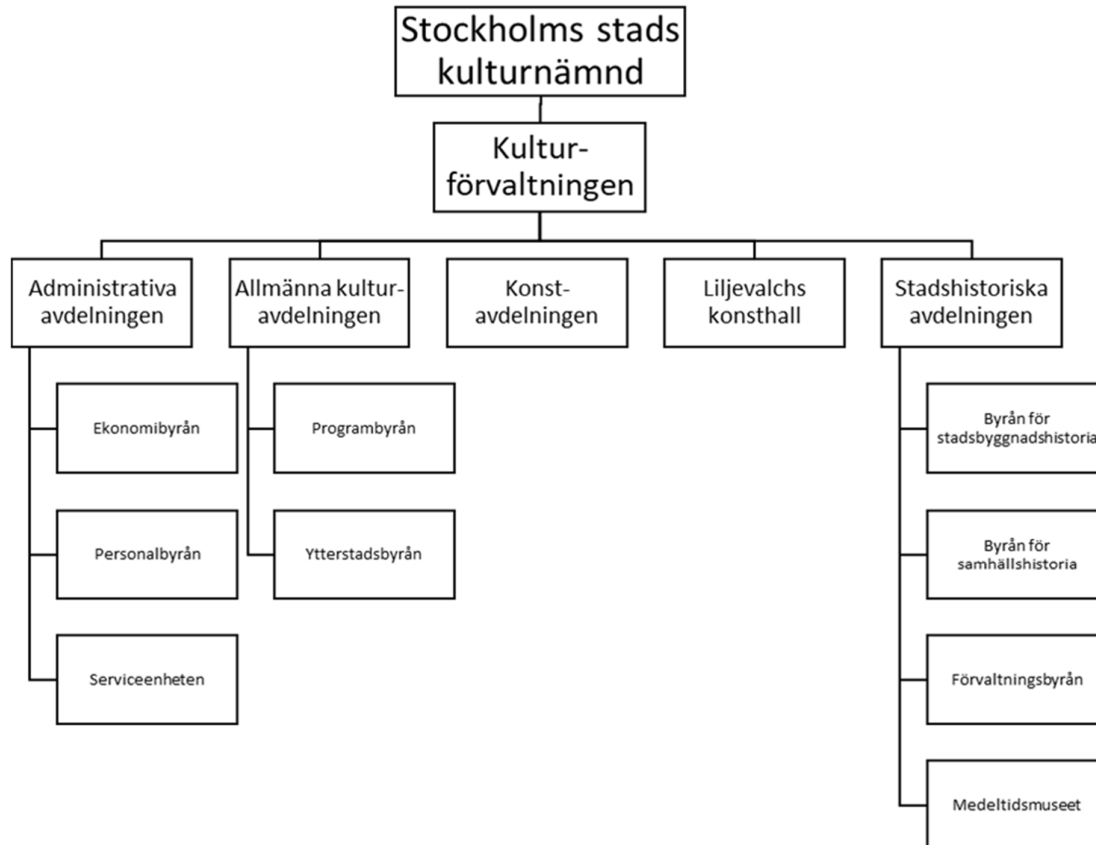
Stockholms stads kulturnämnd

Kulturförvaltningen

Administrativa avdelningen

Allmänna kulturavdelningen

Konstavdelningen

Liljevalchs konsthall

Stadshistoriska avdelningen

Ekonomibyrån

Personalbyrån

Serviceenheten

Programbyrån

Ytterstadsbyrån

Byrån för stadsbyggnadshistoria

Byrån för samhällshistoria

Förvaltningsbyrån

Medeltidsmuseet